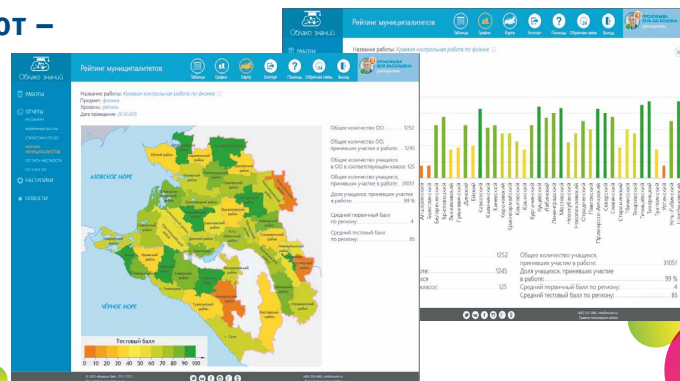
от –

Облако знаний

Рейтинг муниципалитетов

Таблица Графики Карта Экспорт Помощь Обратная связь Выход

ПРОХОРОВА ЕЛЕНА ВАСИЛЬЕВНА

РАБОТЫ

ОТЧЕТЫ

НАСТРОЙКИ

НОВОСТИ

Название работы: Краевая контрольная работа по физике
Предмет: физика
Уровень: региональный
Дата проведения: 20.10.2015

АЗОВСКОЕ МОРЕ

ЧЁРНОЕ МОРЕ

Тестовый балл:
0 10 20 30 40 50 60 70 80 90 100

Общее количество ОО: 1252
Общее количество ОО, принявших участие в работе: 1245
Общее количество учащихся в ОО в соответствующих классах: 125
Общее количество учащихся, принявших участие в работе: 31051
Доля учащихся, принявших участие в работе: 99 %
Средний первичный балл по региону: 4
Средний тестовый балл по региону: 85

Облако знаний

Рейтинг муниципалитетов

Таблица Графики Карта Экспорт Помощь Обратная связь Выход

ПРОХОРОВА ЕЛЕНА ВАСИЛЬЕВНА

РАБОТЫ

Название работы: Краевая контрольная работа по физике

1252
1245
125

Общее количество учащихся, принявших участие в работе: 31051
Доля учащихся, принявших участие в работе: 99 %
Средний первичный балл по региону: 4
Средний тестовый балл по региону: 85